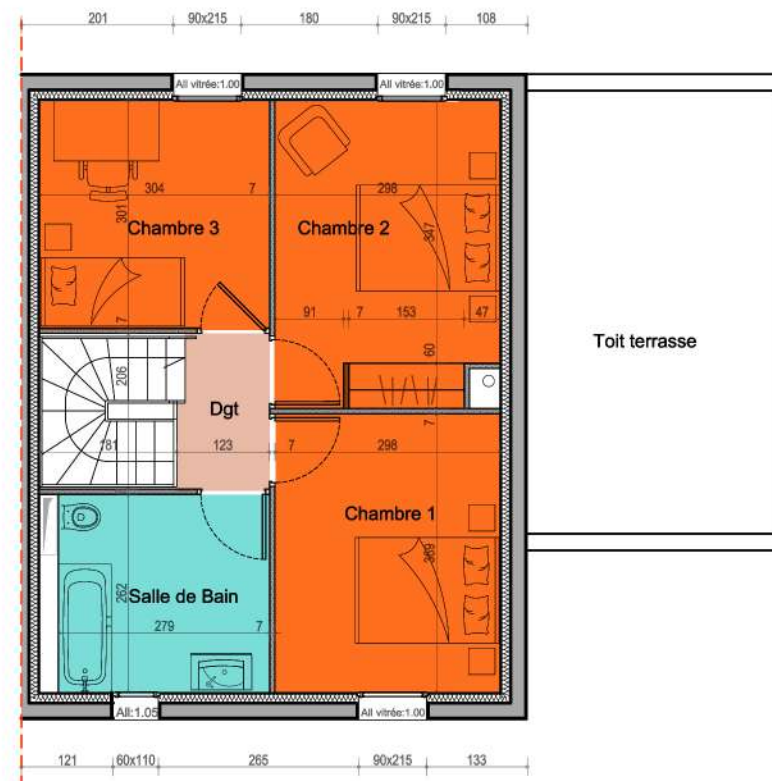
201 90x215 180 90x215 108

All vitrée:1.00 All vitrée:1.00

304 7 298

301 Chambre 3 Chambre 2 347

7 91 7 153 47

60

Toit terrasse

206 Dgt

181 123 7 298 7

Chambre 1

369

262 Salle de Bain

279 7

All:1.05 All vitrée:1.00

121 60x110 265 90x215 133